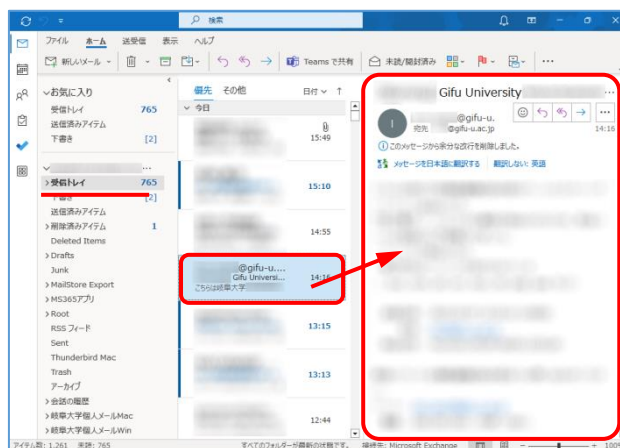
検索

ファイル　ホーム　送受信　表示　ヘルプ

新しいメール　Teams で共有　未読/開封済み

お気に入り
受信トレイ 765
送信済みアイテム
下書き [2]

受信トレイ 765
下書き [2]
送信済みアイテム
削除済みアイテム 1
Deleted Items
Drafts
Junk
MailStore Export
MS365アプリ
Root
RSS フィード
Sent
Thunderbird Mac
Trash
アーカイブ
会話の履歴
岐阜大学個人メールMac
岐阜大学個人メールWin

優先　その他　日付
今日
15:49
15:10
14:55
@gifu-u....
Gifu Universi...
こちらは岐阜大学 14:16
13:15
13:13
12:44

Gifu University
@gifu-u.
宛先 @gifu-u.ac.jp
14:16
このメッセージから余分な改行を削除しました。
メッセージを日本語に翻訳する　翻訳しない: 英語

アイテム数: 1,261　未読: 765　すべてのフォルダーが最新の状態です。　接続先: Microsoft Exchange